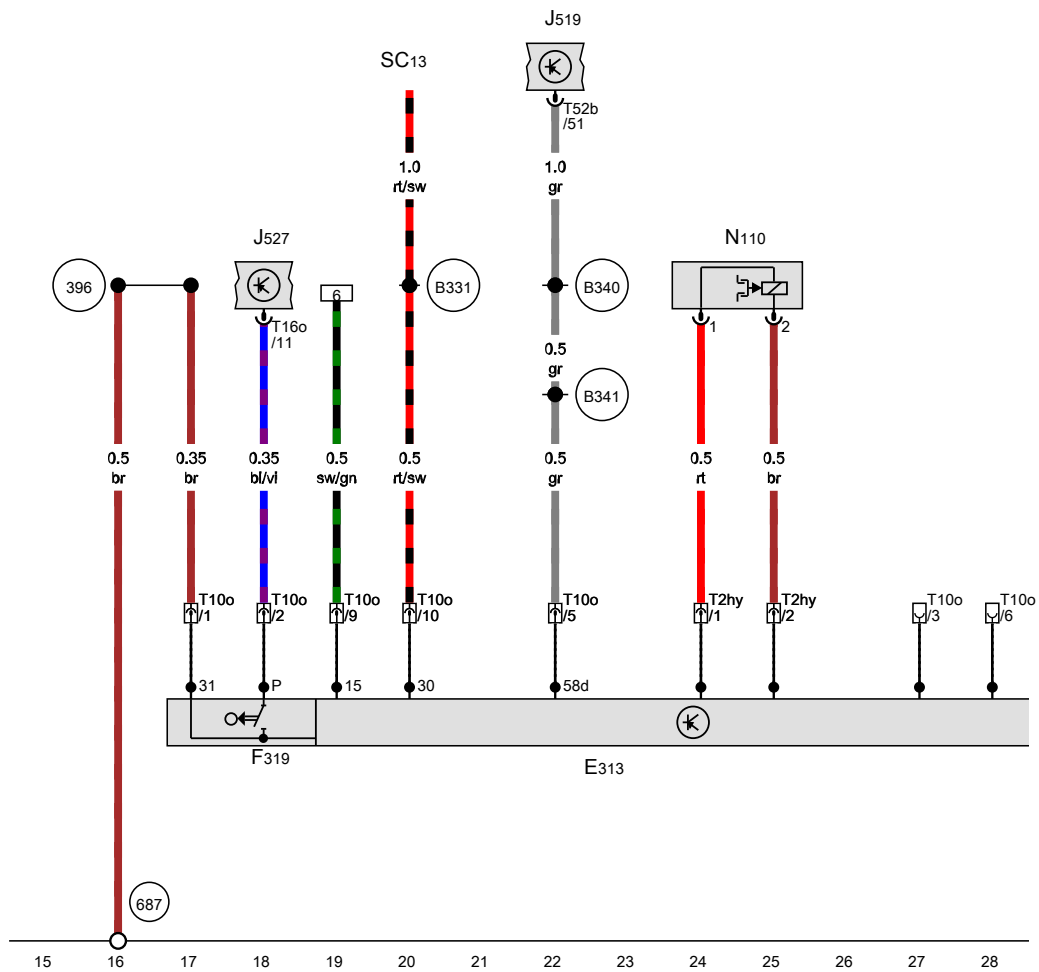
J519

SC13

T52b /51

1.0 rt/sw

1.0 gr

J527

N110

396

B331

B340

T16o /11

6

1

2

0.5 gr

B341

0.5 br

0.35 br

0.35 bl/vi

0.5 sw/gn

0.5 rt/sw

0.5 gr

0.5 rt

0.5 br

T10o /1

T10o /2

T10o /9

T10o /10

T10o /5

T2hy /1

T2hy /2

T10o /3

T10o /6

31

P

15

30

58d

F319

E313

687

15 16 17 18 19 20 21 22 23 24 25 26 27 28